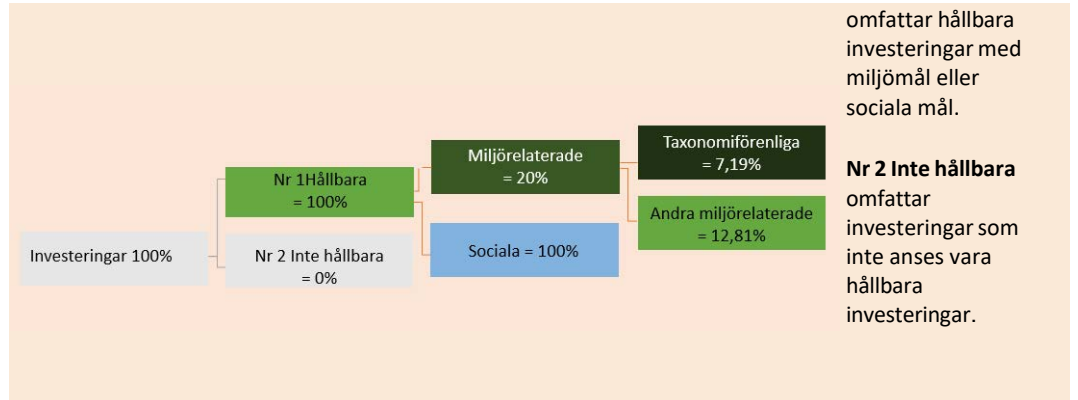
Investeringar 100%

Nr 1Hållbara = 100%

Nr 2 Inte hållbara = 0%

Miljörelaterade = 20%

Sociala = 100%

Taxonomiförenliga = 7,19%

Andra miljörelaterade = 12,81%

omfattar hållbara investeringar med miljömål eller sociala mål.

**Nr 2 Inte hållbara** omfattar investeringar som inte anses vara hållbara investeringar.